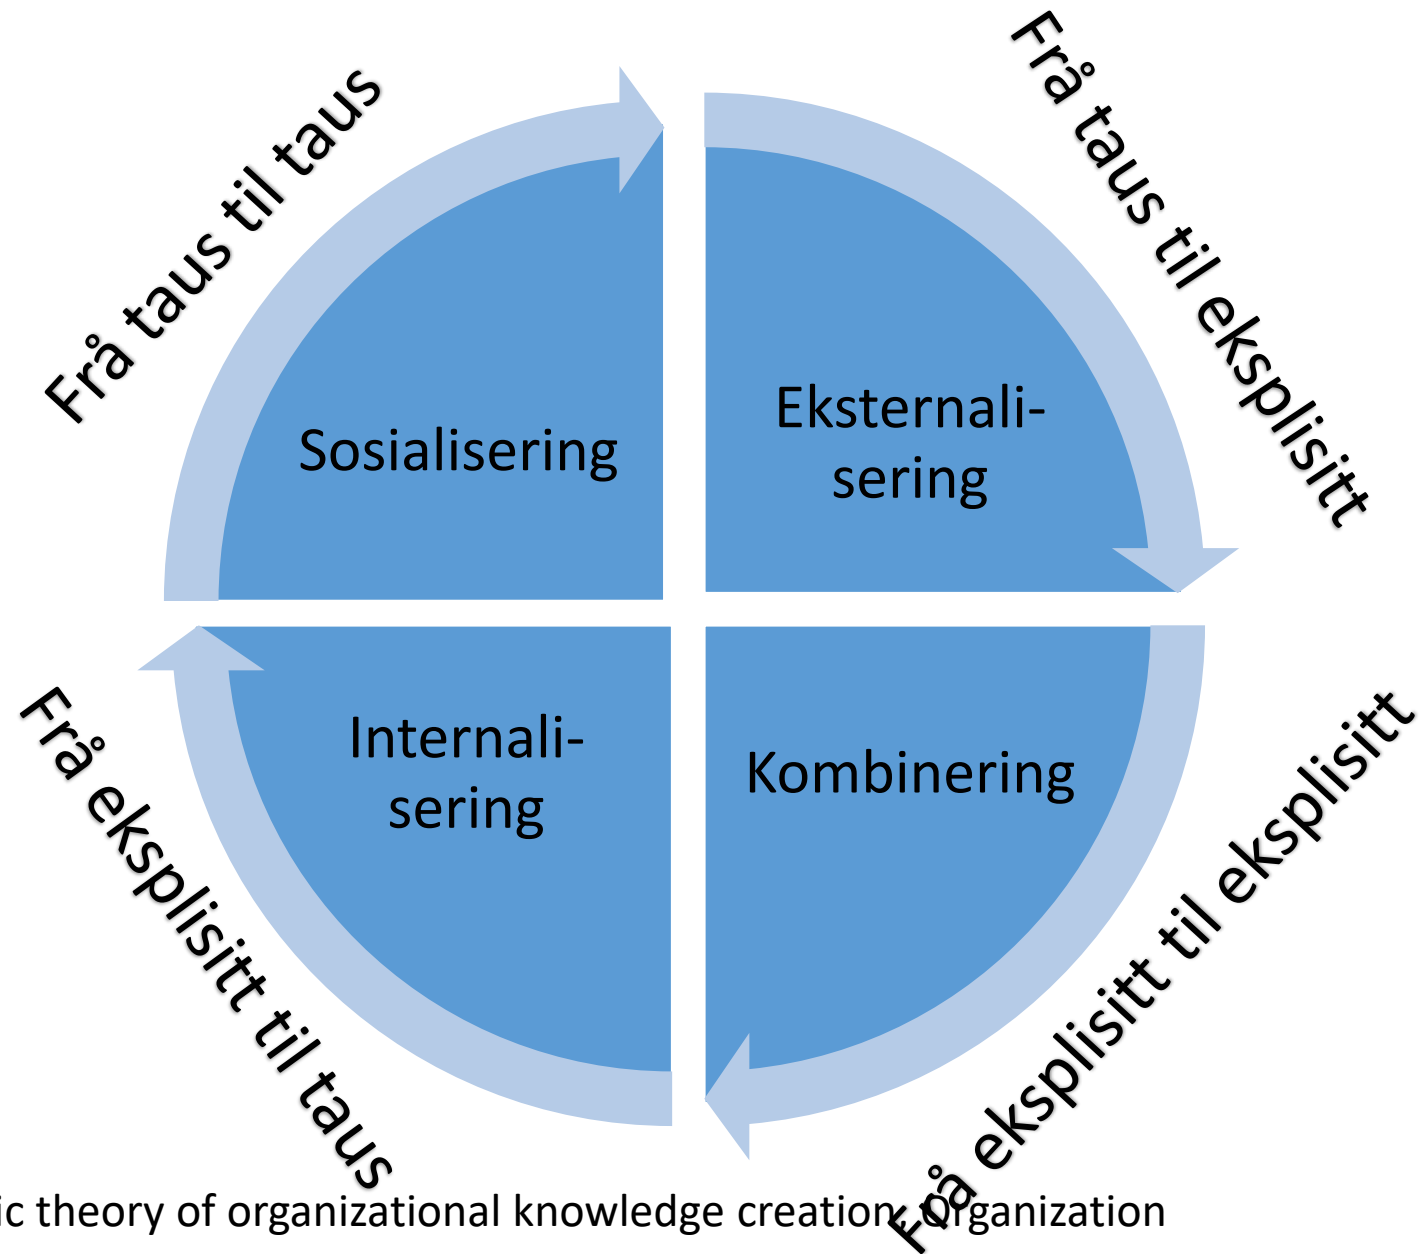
Frå taus til taus

Frå taus til eksplisitt

Sosialisering

Eksternalisering

Internalisering

Kombinering

Frå eksplisitt til taus

Frå eksplisitt til eksplisitt

ic theory of organizational knowledge creation. Organization